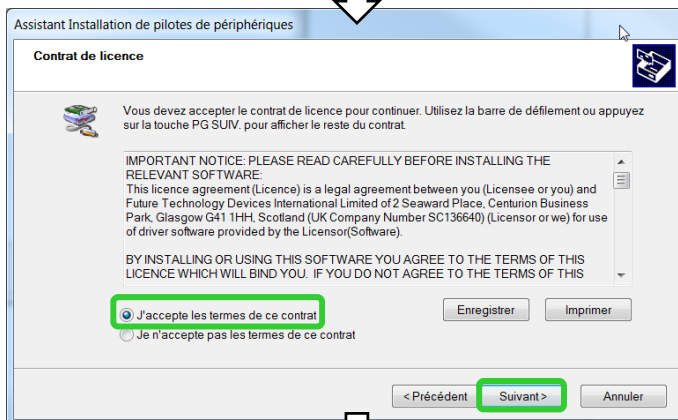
Assistant Installation de pilotes de périphériques

Contrat de licence

Vous devez accepter le contrat de licence pour continuer. Utilisez la barre de défilement ou appuyez sur la touche PG SUIV. pour afficher le reste du contrat.

IMPORTANT NOTICE: PLEASE READ CAREFULLY BEFORE INSTALLING THE RELEVANT SOFTWARE:
This licence agreement (Licence) is a legal agreement between you (Licensee or you) and Future Technology Devices International Limited of 2 Seaward Place, Centurion Business Park, Glasgow G41 1HH, Scotland (UK Company Number SC136640) (Licensor or we) for use of driver software provided by the Licensor(Software).

BY INSTALLING OR USING THIS SOFTWARE YOU AGREE TO THE TERMS OF THIS LICENCE WHICH WILL BIND YOU. IF YOU DO NOT AGREE TO THE TERMS OF THIS

J'accepte les termes de ce contrat
Je n'accepte pas les termes de ce contrat

Enregistrer
Imprimer

< Précédent
Suivant >
Annuler